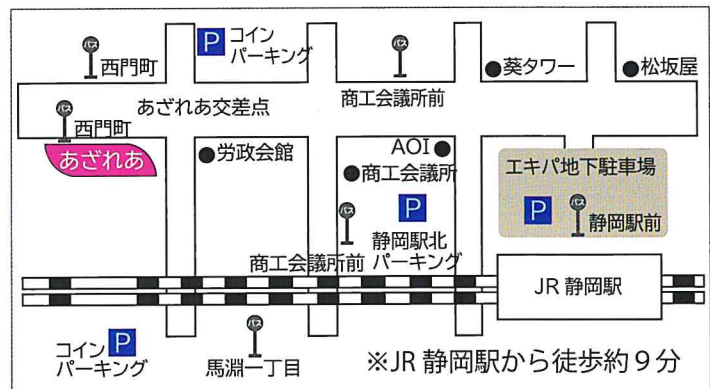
バス
西門町
P
コイン
パーキング
バス
●葵タワー
●松坂屋
あざれあ交差点
商工会議所前
バス
西門町
あざれあ
●労政会館
AOI ●
●商工会議所
エキパ地下駐車場
バス
P
P
バス
静岡駅前
静岡駅北
パーキング
商工会議所前
JR 静岡駅
コイン
パーキング
P
バス
馬淵一丁目
※JR 静岡駅から徒歩約 9 分